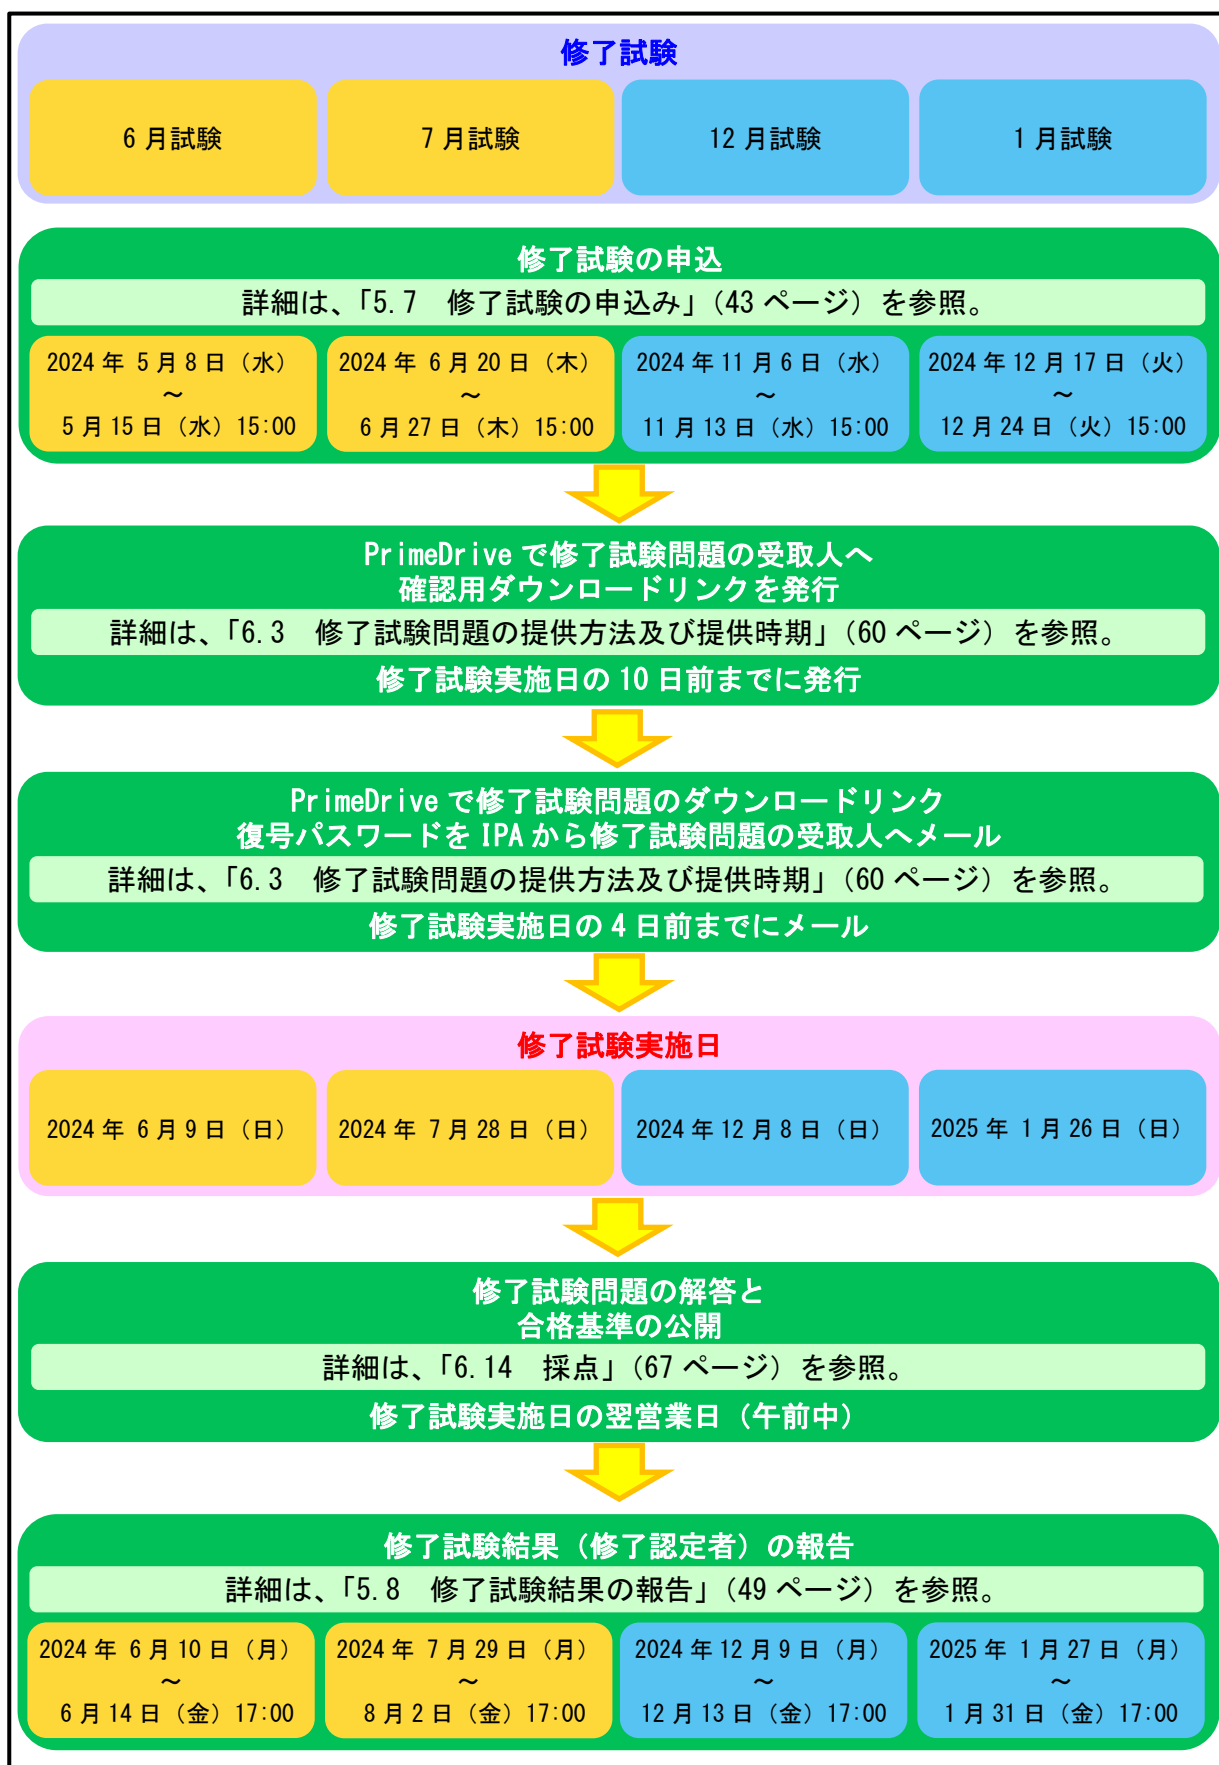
修了試験

| 6月試験 | 7月試験 | 12月試験 | 1月試験 |
|---|---|---|---|

修了試験の申込

詳細は、「5.7　修了試験の申込み」（43 ページ）を参照。

| 2024年 5月8日（水）～ 5月15日（水）15:00 | 2024年 6月20日（木）～ 6月27日（木）15:00 | 2024年 11月6日（水）～ 11月13日（水）15:00 | 2024年 12月17日（火）～ 12月24日（火）15:00 |
|---|---|---|---|

PrimeDrive で修了試験問題の受取人へ確認用ダウンロードリンクを発行

詳細は、「6.3　修了試験問題の提供方法及び提供時期」（60 ページ）を参照。

修了試験実施日の 10 日前までに発行

PrimeDrive で修了試験問題のダウンロードリンク復号パスワードを IPA から修了試験問題の受取人へメール

詳細は、「6.3　修了試験問題の提供方法及び提供時期」（60 ページ）を参照。

修了試験実施日の 4 日前までにメール

修了試験実施日

| 2024年 6月9日（日） | 2024年 7月28日（日） | 2024年 12月8日（日） | 2025年 1月26日（日） |
|---|---|---|---|

修了試験問題の解答と合格基準の公開

詳細は、「6.14　採点」（67 ページ）を参照。

修了試験実施日の翌営業日（午前中）

修了試験結果（修了認定者）の報告

詳細は、「5.8　修了試験結果の報告」（49 ページ）を参照。

| 2024年 6月10日（月）～ 6月14日（金）17:00 | 2024年 7月29日（月）～ 8月2日（金）17:00 | 2024年 12月9日（月）～ 12月13日（金）17:00 | 2025年 1月27日（月）～ 1月31日（金）17:00 |
|---|---|---|---|